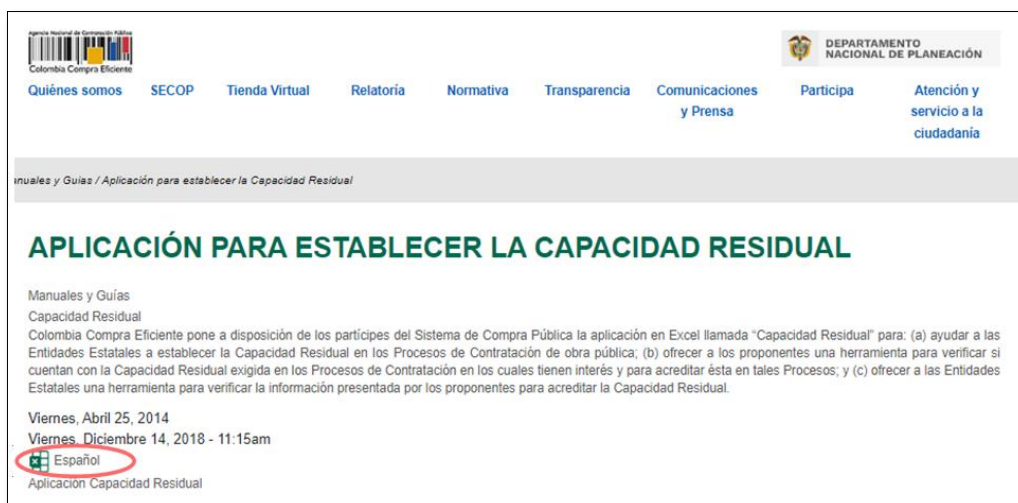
Agencia Nacional de Contratación Pública
Colombia Compra Eficiente

DEPARTAMENTO NACIONAL DE PLANEACIÓN

Quiénes somos SECOP Tienda Virtual Relatoría Normativa Transparencia Comunicaciones y Prensa Participa Atención y servicio a la ciudadanía

nuales y Guías / Aplicación para establecer la Capacidad Residual

APLICACIÓN PARA ESTABLECER LA CAPACIDAD RESIDUAL

Manuales y Guías
Capacidad Residual
Colombia Compra Eficiente pone a disposición de los partícipes del Sistema de Compra Pública la aplicación en Excel llamada "Capacidad Residual" para: (a) ayudar a las Entidades Estatales a establecer la Capacidad Residual en los Procesos de Contratación de obra pública; (b) ofrecer a los proponentes una herramienta para verificar si cuentan con la Capacidad Residual exigida en los Procesos de Contratación en los cuales tienen interés y para acreditar ésta en tales Procesos; y (c) ofrecer a las Entidades Estatales una herramienta para verificar la información presentada por los proponentes para acreditar la Capacidad Residual.

Viernes, Abril 25, 2014
Viernes, Diciembre 14, 2018 - 11:15am
Español
Aplicación Capacidad Residual